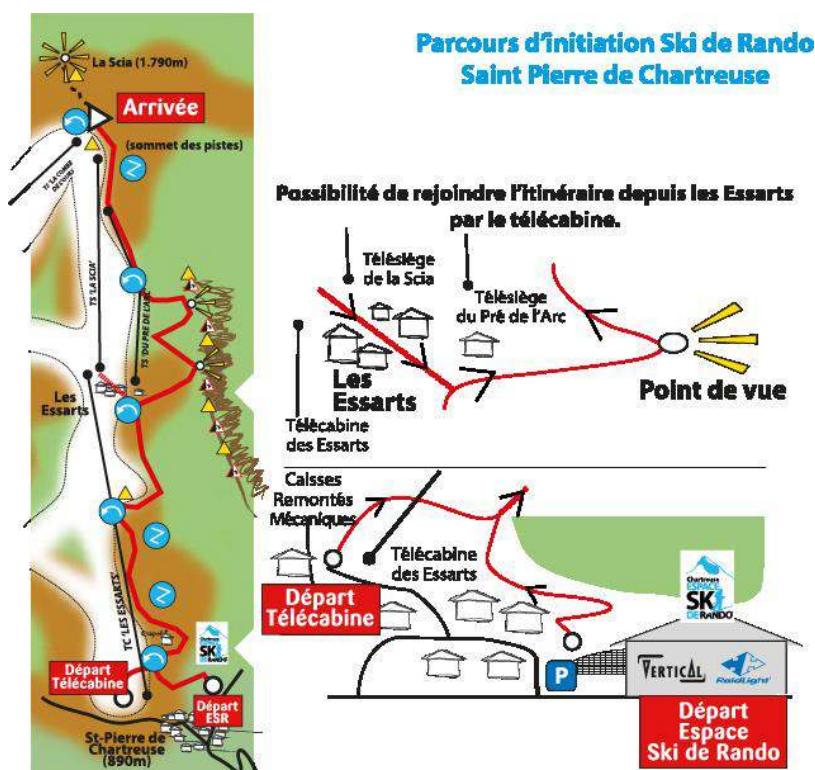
Parcours d'initiation Ski de Rando
Saint Pierre de Chartreuse

La Scia (1.790m)

Arrivée

(sommet des pistes)

TS 'LA COMBE DE L'OURS'

TS 'LA SCIA'

TS 'DU PRE DE L'ARC'

Les Essarts

TC 'LES ESSARTS'

Départ Télécabine

Départ ESR

St-Pierre de Chartreuse (890m)

Possibilité de rejoindre l'itinéraire depuis les Essarts par le télécabine.

Télésiège de la Scia

Télésiège du Pré de l'Arc

Les Essarts

Point de vue

Télécabine des Essarts

Caisses Remontés Mécaniques

Télécabine des Essarts

Départ Télécabine

Chartreuse ESPACE SKI DE RANDO

P

VERTICAL

RaidLight

Départ Espace Ski de Rando